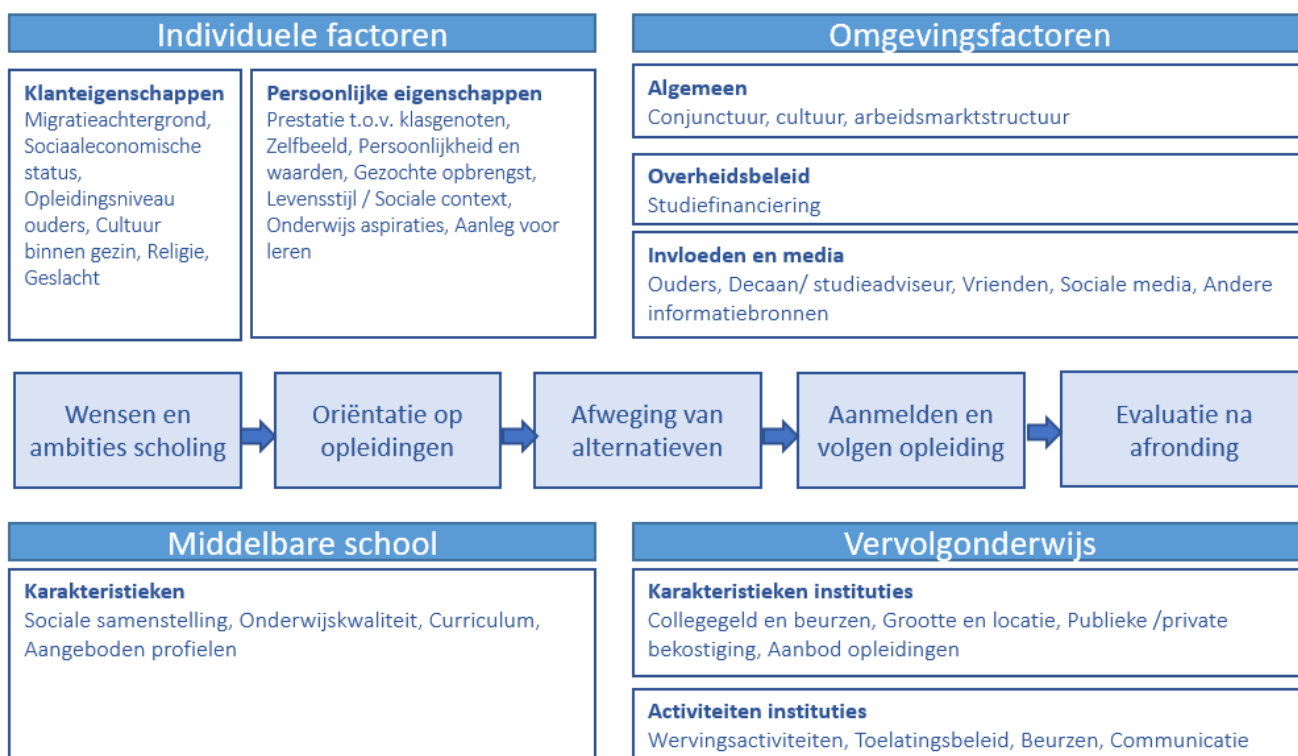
Individuele factoren

Klanteigenschappen
Migratieachtergrond, Sociaaleconomische status, Opleidingsniveau ouders, Cultuur binnen gezin, Religie, Geslacht

Persoonlijke eigenschappen
Prestatie t.o.v. klasgenoten, Zelfbeeld, Persoonlijkheid en waarden, Gezochte opbrengst, Levensstijl / Sociale context, Onderwijs aspiraties, Aanleg voor leren

Omgevingsfactoren

Algemeen
Conjunctuur, cultuur, arbeidsmarktstructuur

Overheidsbeleid
Studiefinanciering

Invloeden en media
Ouders, Decaan/ studieadviseur, Vrienden, Sociale media, Andere informatiebronnen

Wensen en ambities scholing

Oriëntatie op opleidingen

Afweging van alternatieven

Aanmelden en volgen opleiding

Evaluatie na afronding

Middelbare school

Karakteristieken
Sociale samenstelling, Onderwijskwaliteit, Curriculum, Aangeboden profielen

Vervolgonderwijs

Karakteristieken instituties
Collegegeld en beurzen, Grootte en locatie, Publieke /private bekostiging, Aanbod opleidingen

Activiteiten instituties
Wervingsactiviteiten, Toelatingsbeleid, Beurzen, Communicatie